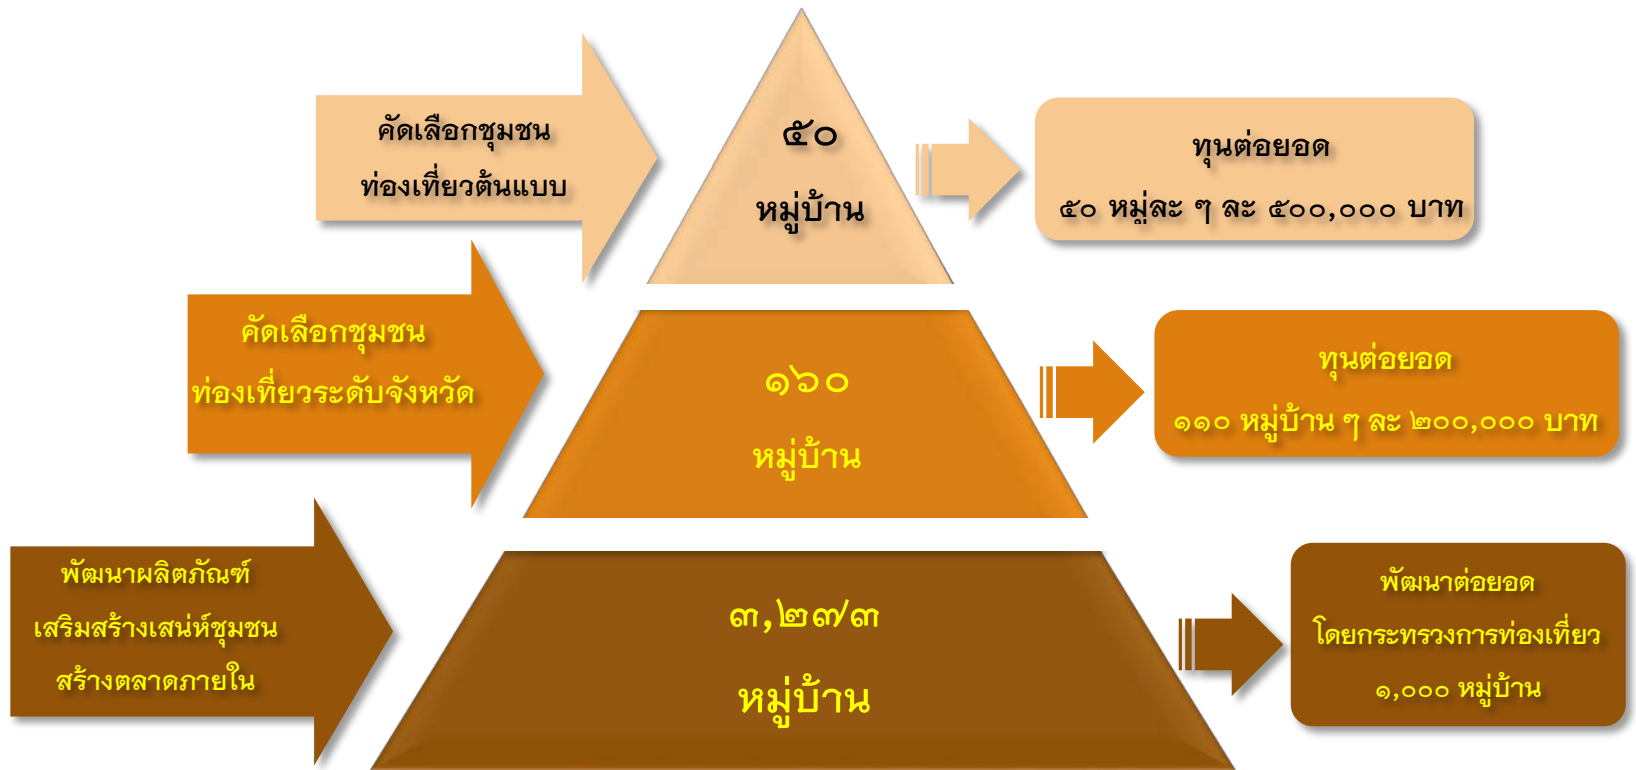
คัดเลือกชุมชน
ท่องเที่ยวต้นแบบ

๕๐
หมู่บ้าน

ทุนต่อยอด
๕๐ หมู่ละ ๆ ละ ๕๐๐,๐๐๐ บาท

คัดเลือกชุมชน
ท่องเที่ยวระดับจังหวัด

๑๖๐
หมู่บ้าน

ทุนต่อยอด
๑๑๐ หมู่บ้าน ๆ ละ ๒๐๐,๐๐๐ บาท

พัฒนาผลิตภัณฑ์
เสริมสร้างเสน่ห์ชุมชน
สร้างตลาดภายใน

๓,๒๗๓
หมู่บ้าน

พัฒนาต่อยอด
โดยกระทรวงการท่องเที่ยว
๑,๐๐๐ หมู่บ้าน